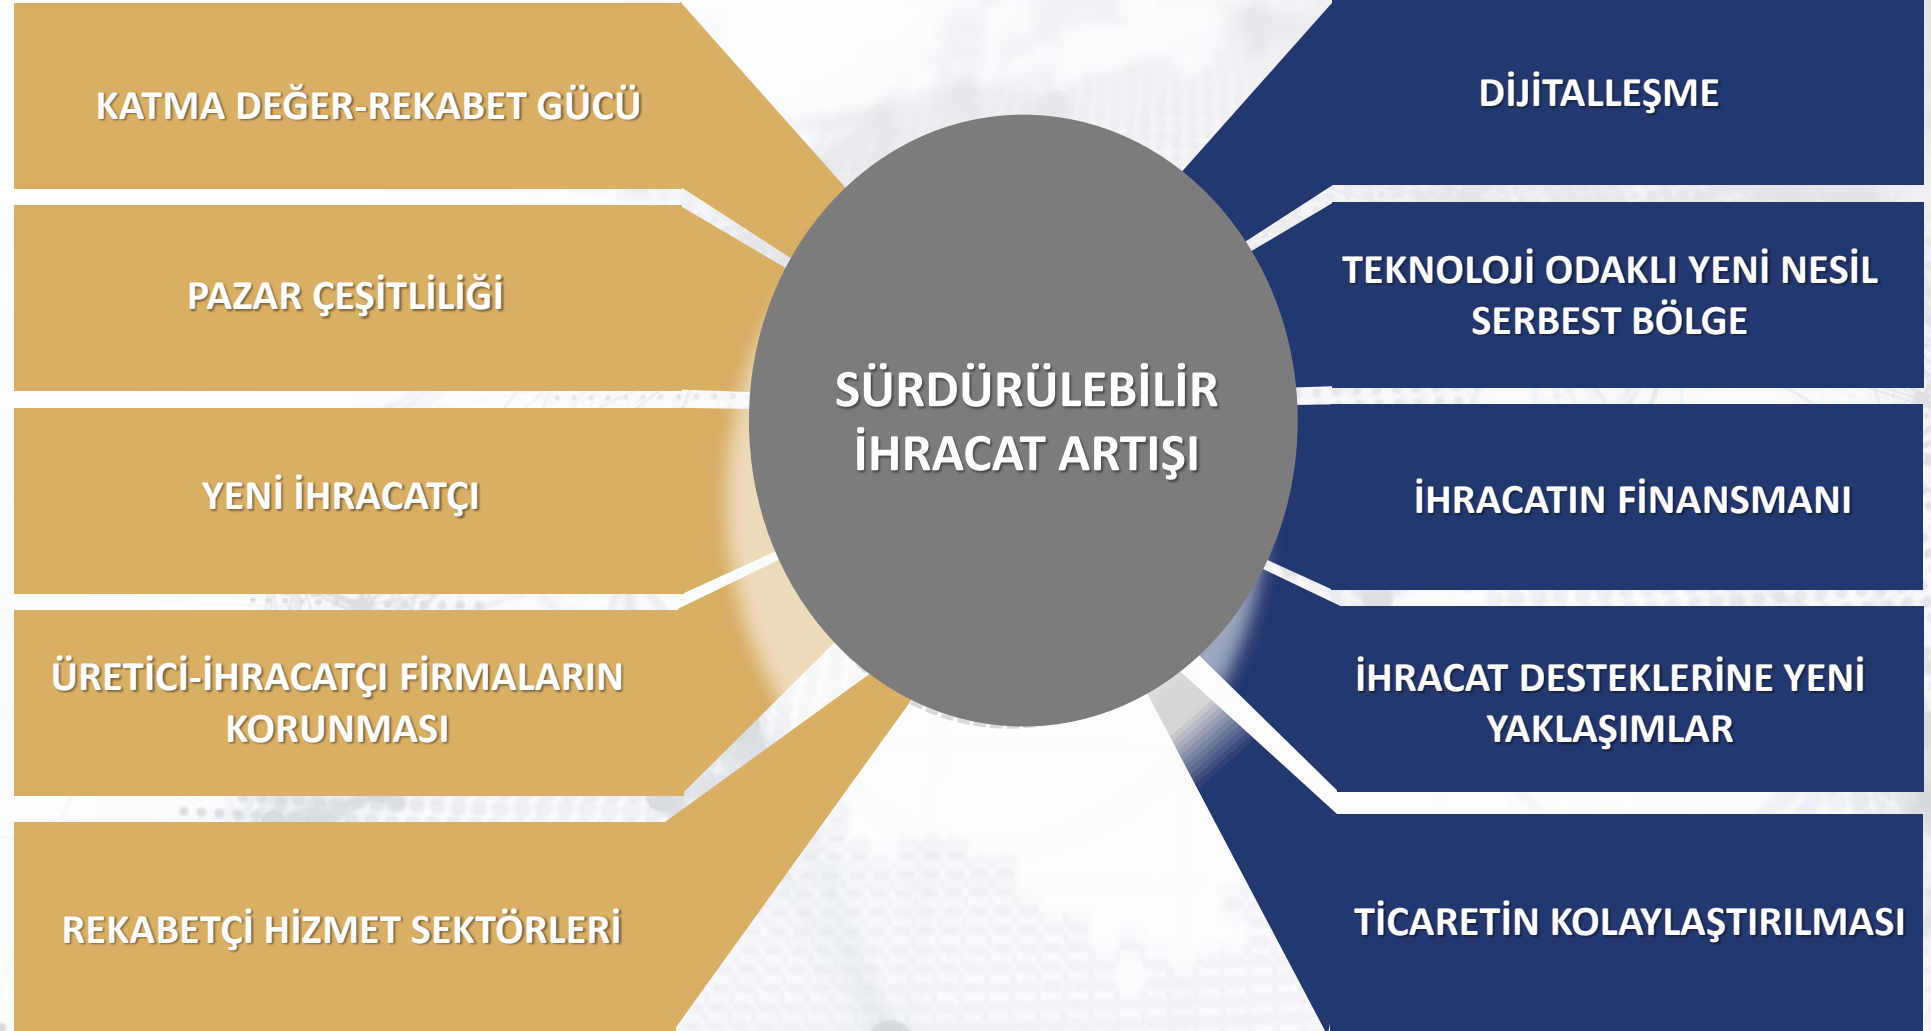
KATMA DEĞER-REKABET GÜCÜ

PAZAR ÇEŞİTLİLİĞİ

YENİ İHRACATÇI

ÜRETİCİ-İHRACATÇI FİRMALARIN KORUNMASI

REKABETÇİ HİZMET SEKTÖRLERİ

SÜRDÜRÜLEBİLİR İHRACAT ARTIŞI

DİJİTALLEŞME

TEKNOLOJİ ODAKLI YENİ NESİL SERBEST BÖLGE

İHRACATIN FİNANSMANI

İHRACAT DESTEKLERİNE YENİ YAKLAŞIMLAR

TİCARETİN KOLAYLAŞTIRILMASI